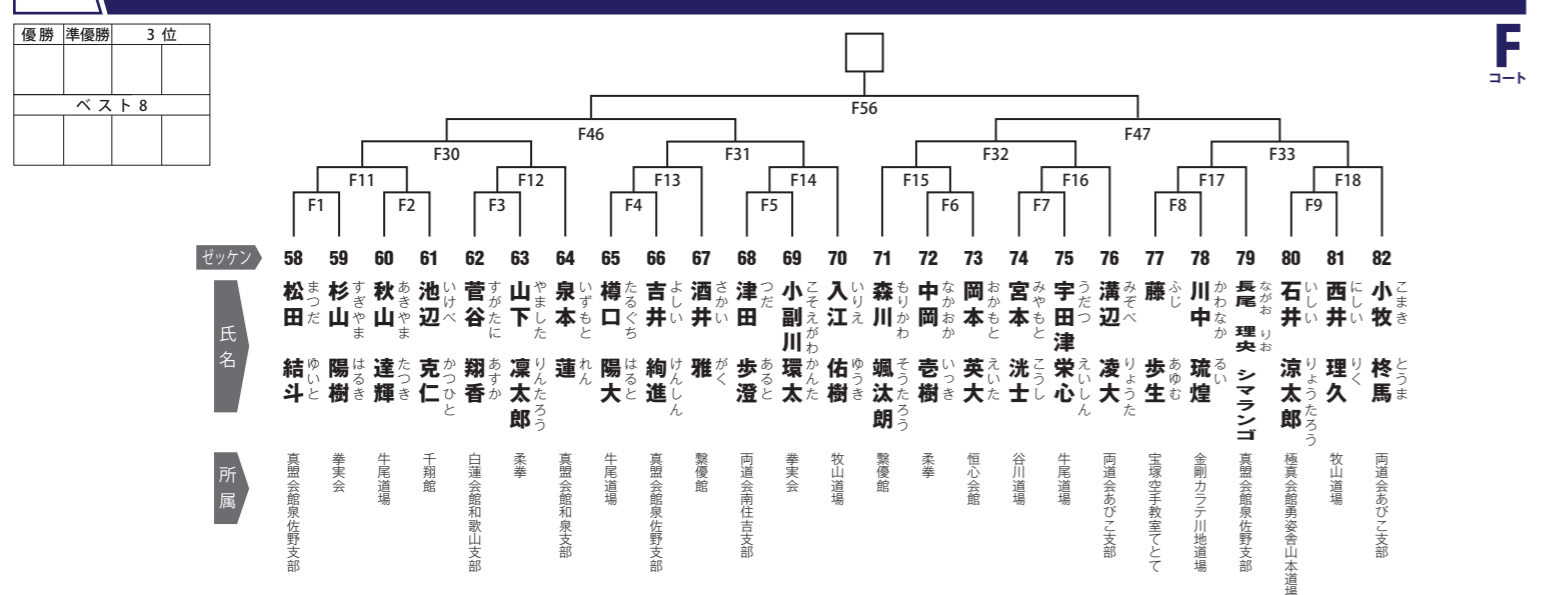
| 優勝 | 準優勝 | 3位 | |
|---|---|---|---|
| | | | |
| ベスト8 | | | |
| | | | |

F
コート

F56
F46 F47
F30 F31 F32 F33
F11 F12 F13 F14 F15 F16 F17 F18
F1 F2 F3 F4 F5 F6 F7 F8 F9

ゼッケン

| ゼッケン | 氏名 | ふりがな | 所属 |
|---|---|---|---|
| 58 | 松田 結斗 | まつだ ゆいと | 真盟会館泉佐野支部 |
| 59 | 杉山 陽樹 | すぎやま はるき | 拳実会 |
| 60 | 秋山 達輝 | あきやま たつき | 牛尾道場 |
| 61 | 池辺 克仁 | いけべ かつひと | 千翔館 |
| 62 | 菅谷 翔香 | すがたに あすか | 白蓮会館和歌山支部 |
| 63 | 山下 凜太郎 | やました りんたろう | 柔拳 |
| 64 | 泉本 蓮 | いずもと れん | 真盟会館和泉支部 |
| 65 | 樽口 陽大 | たるぐち はると | 牛尾道場 |
| 66 | 吉井 絢進 | よしい けんしん | 真盟会館泉佐野支部 |
| 67 | 酒井 雅 | さかい がく | 黎優館 |
| 68 | 津田 歩澄 | つだ あると | 両道会南住吉支部 |
| 69 | 小副川 環太 | こそえがわ かんた | 拳実会 |
| 70 | 入江 佑樹 | いりえ ゆうき | 牧山道場 |
| 71 | 森川 颯汰朗 | もりかわ そうたろう | 黎優館 |
| 72 | 中岡 壱樹 | なかおか いっき | 柔拳 |
| 73 | 岡本 英大 | おかもと えいた | 恒心会館 |
| 74 | 宮本 洸士 | みやもと こうし | 谷川道場 |
| 75 | 宇田津 栄心 | うだつ えいしん | 牛尾道場 |
| 76 | 溝辺 凌大 | みぞべ りょうた | 両道会あびこ支部 |
| 77 | 藤 歩生 | ふじ あゆむ | 宝塚空手教室てとて |
| 78 | 川中 琉煌 | かわなか るい | 金剛カラテ川地道場 |
| 79 | 長尾 理央 シマランゴ | ながお りお | 真盟会館泉佐野支部 |
| 80 | 石井 涼太郎 | いしい りょうたろう | 極真会館勇姿舎山本道場 |
| 81 | 西井 理久 | にしい りく | 牧山道場 |
| 82 | 小牧 柊馬 | こまき とうま | 両道会あびこ支部 |